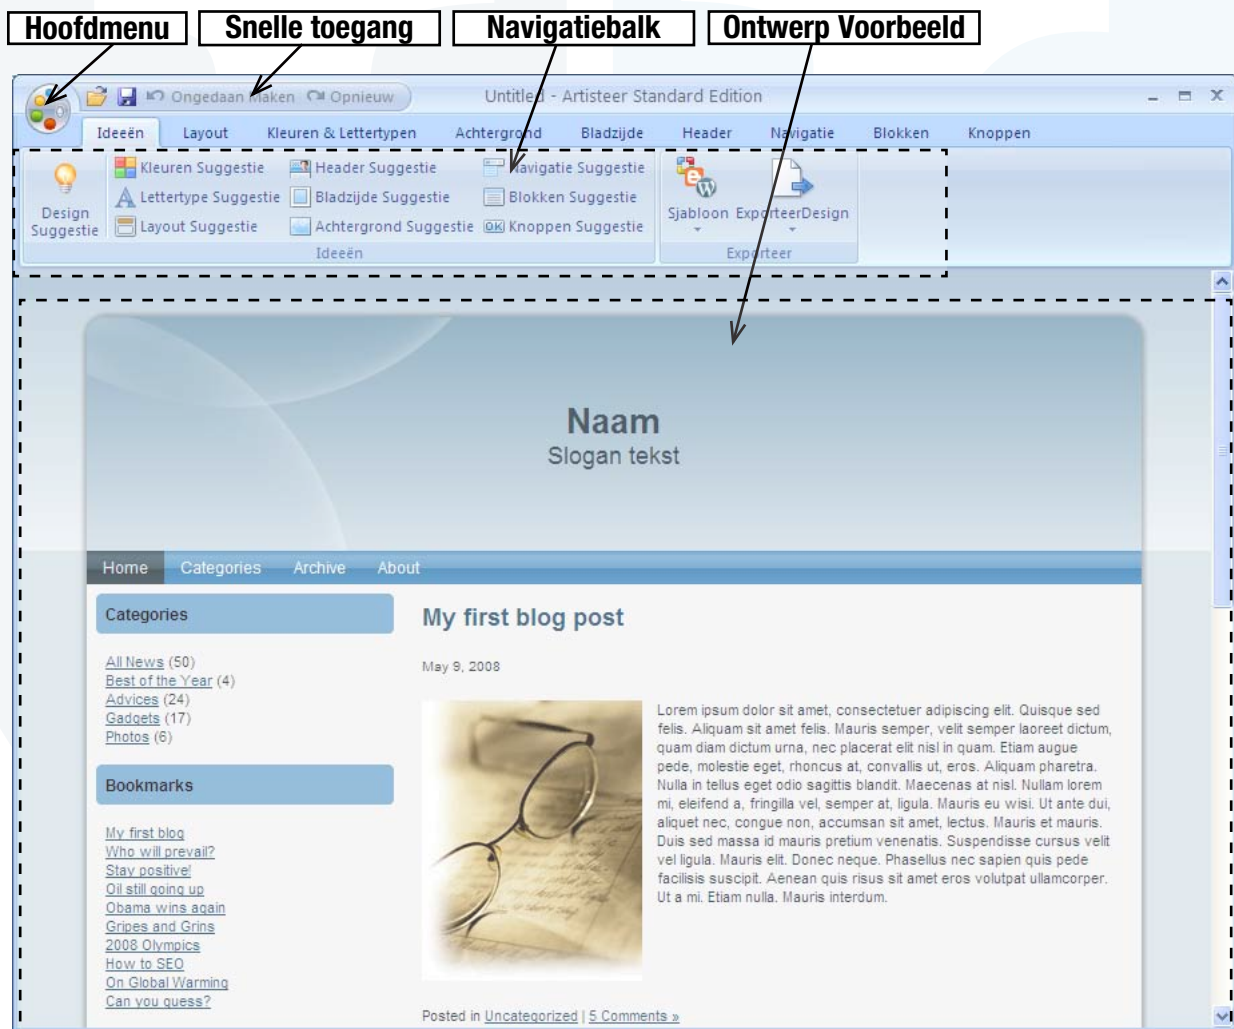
Hoofdmenu
Snelle toegang
Navigatiebalk
Ontwerp Voorbeeld

Ongedaan Maken Opnieuw
Untitled - Artisteer Standard Edition

Ideeën Layout Kleuren & Lettertypen Achtergrond Bladzijde Header Navigatie Blokken Knoppen

Design Suggestie
Kleuren Suggestie
Lettertype Suggestie
Layout Suggestie
Header Suggestie
Bladzijde Suggestie
Achtergrond Suggestie
Navigatie Suggestie
Blokken Suggestie
Knoppen Suggestie
Ideeën
Sjabloon
ExporteerDesign
Exporteer

Naam
Slogan tekst

Home Categories Archive About

Categories

All News (50)
Best of the Year (4)
Advices (24)
Gadgets (17)
Photos (6)

Bookmarks

My first blog
Who will prevail?
Stay positive!
Oil still going up
Obama wins again
Gripes and Grins
2008 Olympics
How to SEO
On Global Warming
Can you guess?

My first blog post

May 9, 2008

Lorem ipsum dolor sit amet, consectetuer adipiscing elit. Quisque sed felis. Aliquam sit amet felis. Mauris semper, velit semper laoreet dictum, quam diam dictum urna, nec placerat elit nisl in quam. Etiam augue pede, molestie eget, rhoncus at, convallis ut, eros. Aliquam pharetra. Nulla in tellus eget odio sagittis blandit. Maecenas at nisl. Nullam lorem mi, eleifend a, fringilla vel, semper at, ligula. Mauris eu wisi. Ut ante dui, aliquet nec, congue non, accumsan sit amet, lectus. Mauris et mauris. Duis sed massa id mauris pretium venenatis. Suspendisse cursus velit vel ligula. Mauris elit. Donec neque. Phasellus nec sapien quis pede facilisis suscipit. Aenean quis risus sit amet eros volutpat ullamcorper. Ut a mi. Etiam nulla. Mauris interdum.

Posted in Uncategorized | 5 Comments »